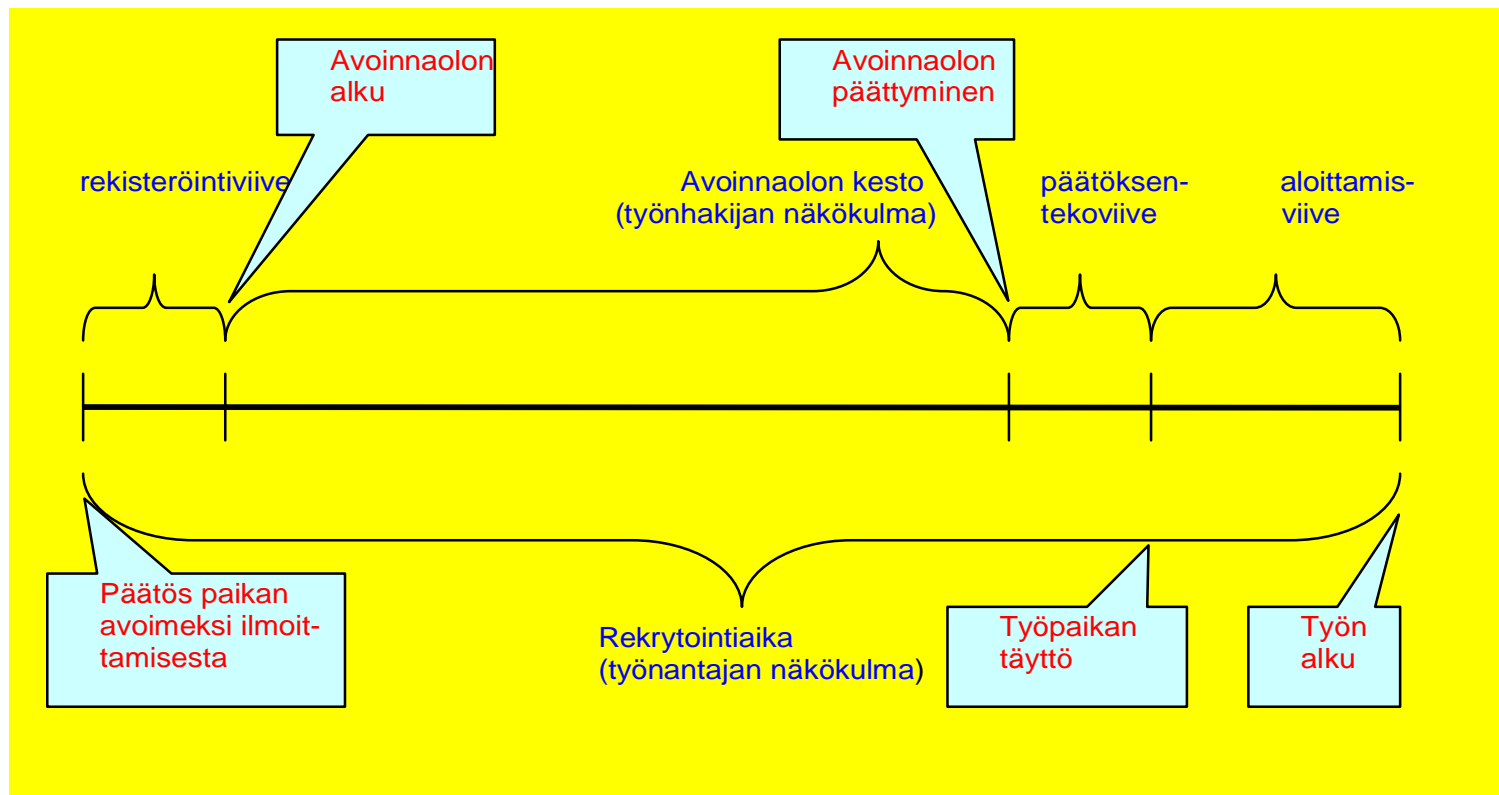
Avoinnaolon alku

Avoinnaolon päättyminen

rekisteröintiviive

Avoinnaolon kesto (työnhakijan näkökulma)

päätöksentekoviive

aloittamisviive

Päätös paikan avoimeksi ilmoittamisesta

Rekrytointiaika (työnantajan näkökulma)

Työpaikan täyttö

Työn alku